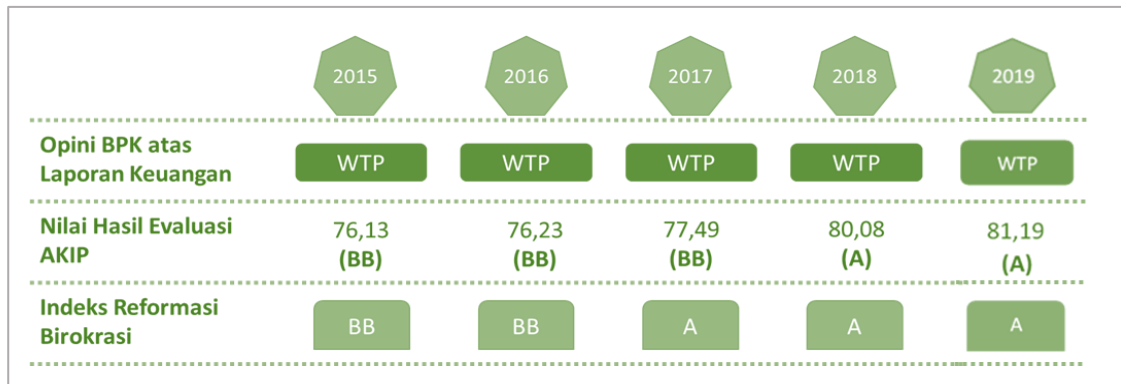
|  | 2015 | 2016 | 2017 | 2018 | 2019 |
|---|---|---|---|---|---|
| Opini BPK atas Laporan Keuangan | WTP | WTP | WTP | WTP | WTP |
| Nilai Hasil Evaluasi AKIP | 76,13 (BB) | 76,23 (BB) | 77,49 (BB) | 80,08 (A) | 81,19 (A) |
| Indeks Reformasi Birokrasi | BB | BB | A | A | A |